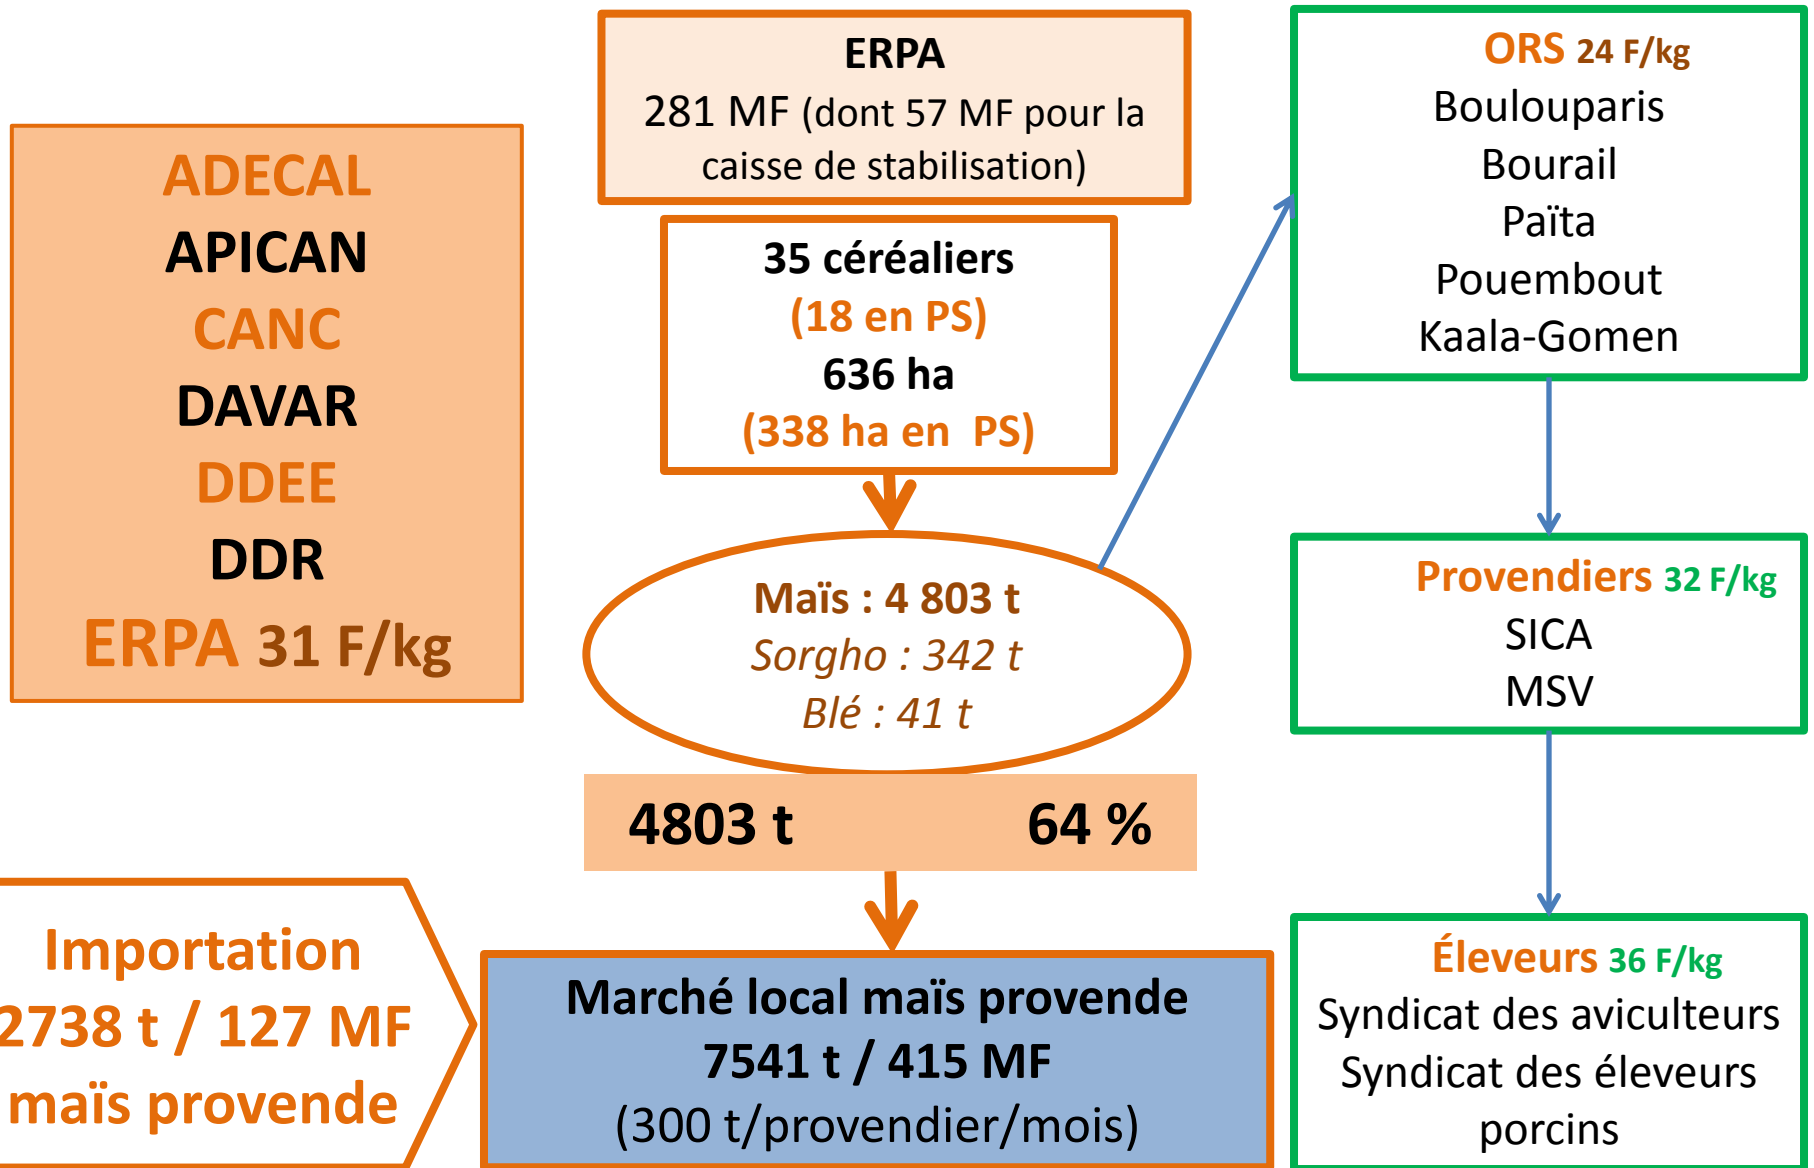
ADECAL
APICAN
CANC
DAVAR
DDEE
DDR
ERPA 31 F/kg

ERPA
281 MF (dont 57 MF pour la caisse de stabilisation)

35 céréaliers
(18 en PS)
636 ha
(338 ha en PS)

Maïs : 4 803 t
Sorgho : 342 t
Blé : 41 t

4803 t 64 %

ORS 24 F/kg
Boulouparis
Bourail
Païta
Pouembout
Kaala-Gomen

Provendiers 32 F/kg
SICA
MSV

Éleveurs 36 F/kg
Syndicat des aviculteurs
Syndicat des éleveurs porcins

Importation
2738 t / 127 MF
maïs provende

Marché local maïs provende
7541 t / 415 MF
(300 t/provendier/mois)